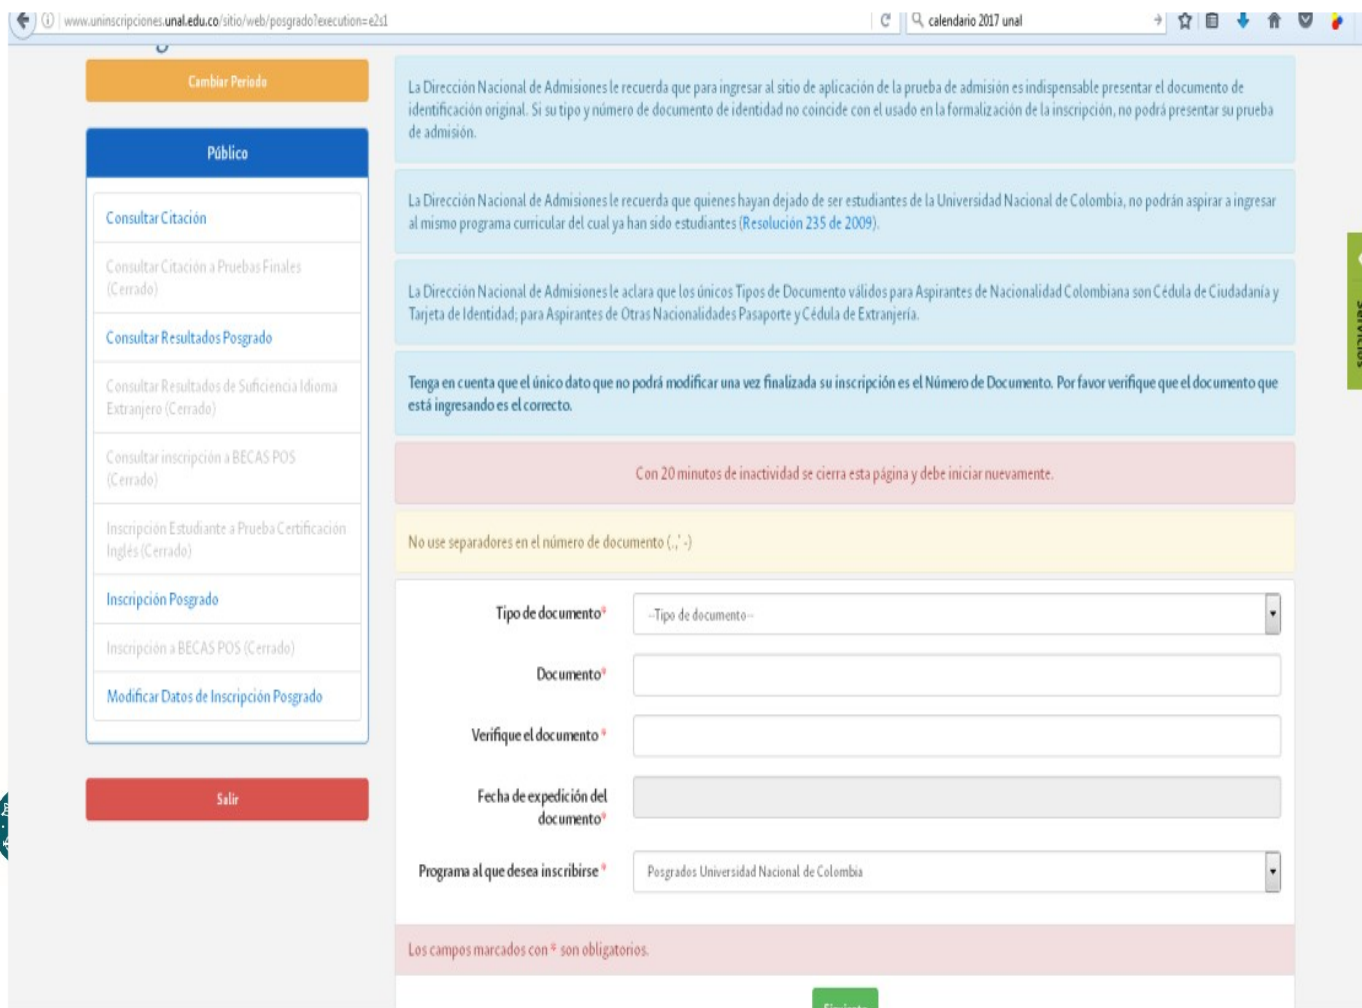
www.uninscripciones.unal.edu.co/sitio/web/posgrado?execution=e2s1

calendario 2017 unal

Cambiar Periodo

Público

Consultar Citación

Consultar Citación a Pruebas Finales (Cerrado)

Consultar Resultados Posgrado

Consultar Resultados de Suficiencia Idioma Extranjero (Cerrado)

Consultar inscripción a BECAS POS (Cerrado)

Inscripción Estudiante a Prueba Certificación Inglés (Cerrado)

Inscripción Posgrado

Inscripción a BECAS POS (Cerrado)

Modificar Datos de Inscripción Posgrado

Salir

La Dirección Nacional de Admisiones le recuerda que para ingresar al sitio de aplicación de la prueba de admisión es indispensable presentar el documento de identificación original. Si su tipo y número de documento de identidad no coincide con el usado en la formalización de la inscripción, no podrá presentar su prueba de admisión.

La Dirección Nacional de Admisiones le recuerda que quienes hayan dejado de ser estudiantes de la Universidad Nacional de Colombia, no podrán aspirar a ingresar al mismo programa curricular del cual ya han sido estudiantes (Resolución 235 de 2009).

La Dirección Nacional de Admisiones le aclara que los únicos Tipos de Documento válidos para Aspirantes de Nacionalidad Colombiana son Cédula de Ciudadanía y Tarjeta de Identidad; para Aspirantes de Otras Nacionalidades Pasaporte y Cédula de Extranjería.

Tenga en cuenta que el único dato que no podrá modificar una vez finalizada su inscripción es el Número de Documento. Por favor verifique que el documento que está ingresando es el correcto.

Con 20 minutos de inactividad se cierra esta página y debe iniciar nuevamente.

No use separadores en el número de documento (.,'-)

Tipo de documento*
--Tipo de documento--

Documento*

Verifique el documento*

Fecha de expedición del documento*

Programa al que desea inscribirse*
Posgrados Universidad Nacional de Colombia

Los campos marcados con * son obligatorios.

Servicios